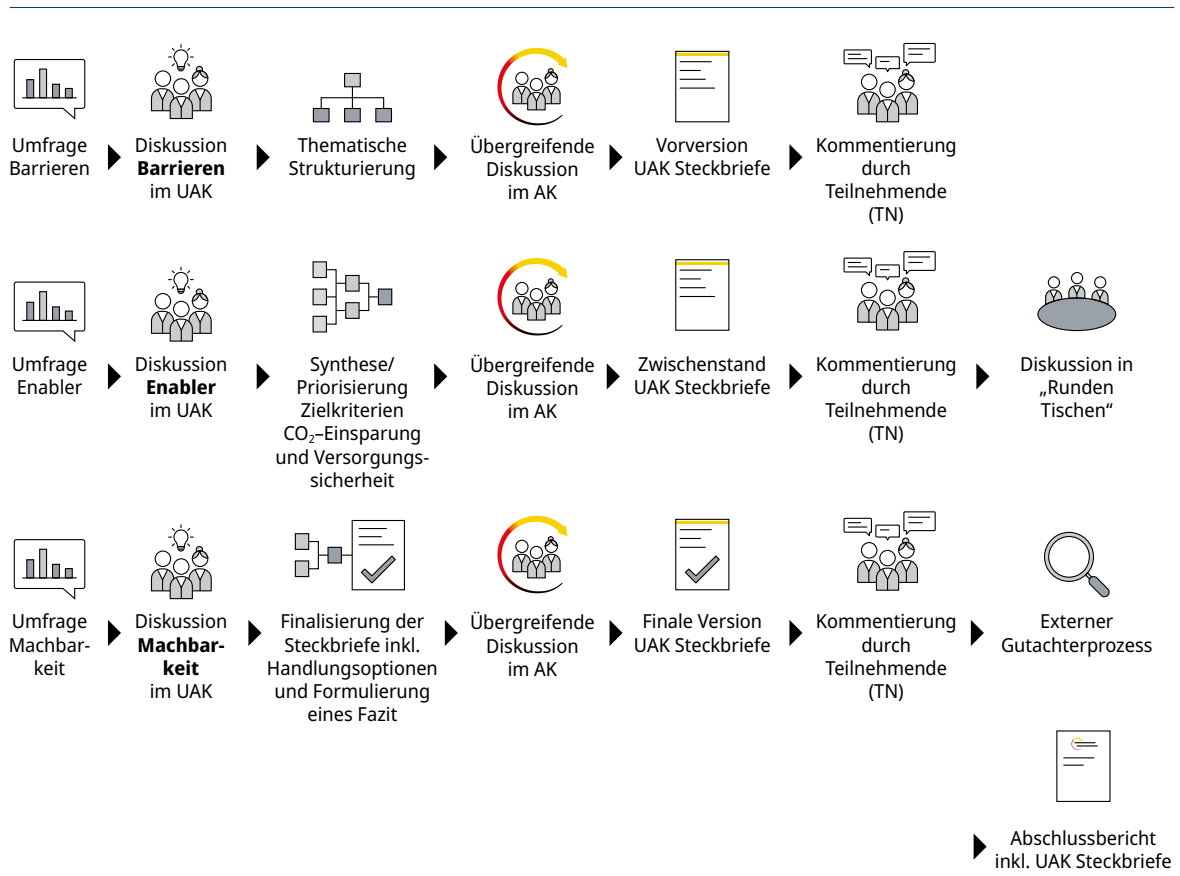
Umfrage Barrieren

Diskussion **Barrieren** im UAK

Thematische Strukturierung

Übergreifende Diskussion im AK

Vorversion UAK Steckbriefe

Kommentierung durch Teilnehmende (TN)

Umfrage Enabler

Diskussion **Enabler** im UAK

Synthese/ Priorisierung Zielkriterien $CO_2$–Einsparung und Versorgungssicherheit

Übergreifende Diskussion im AK

Zwischenstand UAK Steckbriefe

Kommentierung durch Teilnehmende (TN)

Diskussion in „Runden Tischen“

Umfrage Machbarkeit

Diskussion **Machbarkeit** im UAK

Finalisierung der Steckbriefe inkl. Handlungsoptionen und Formulierung eines Fazit

Übergreifende Diskussion im AK

Finale Version UAK Steckbriefe

Kommentierung durch Teilnehmende (TN)

Externer Gutachterprozess

Abschlussbericht inkl. UAK Steckbriefe